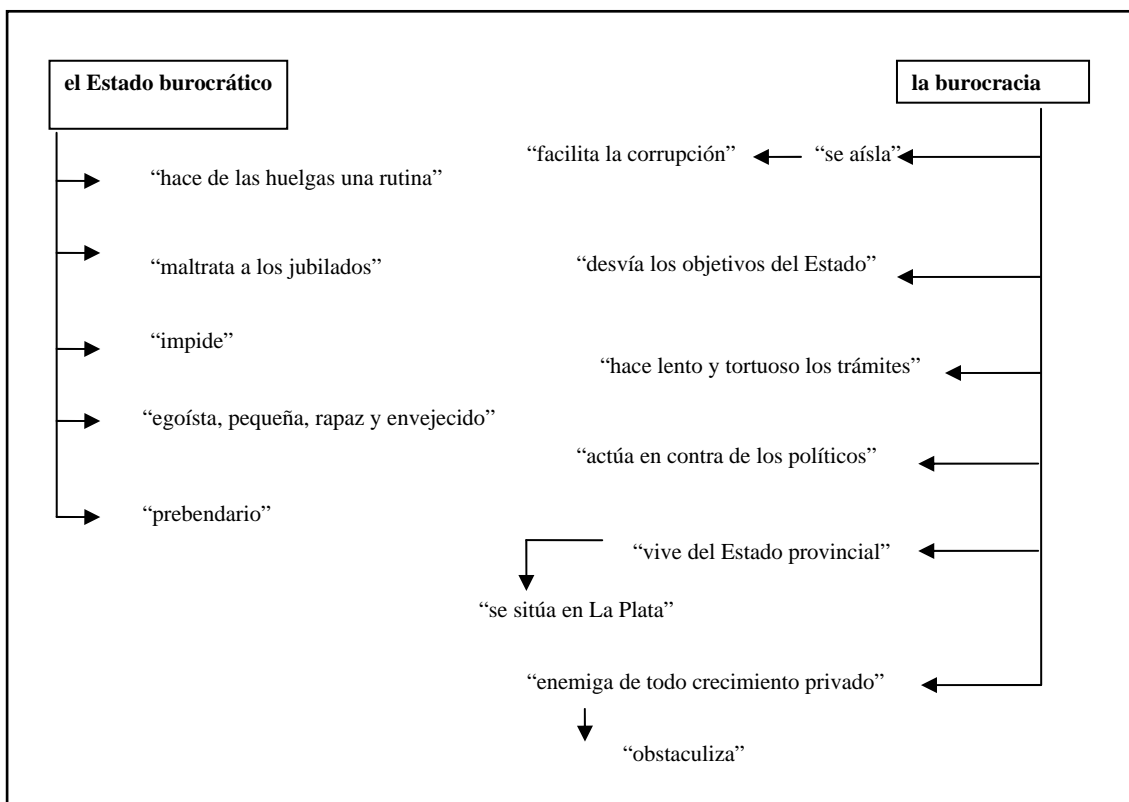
el Estado burocrático

"hace de las huelgas una rutina"

"maltrata a los jubilados"

"impide"

"egoísta, pequeña, rapaz y envejecido"

"prebendario"

la burocracia

"facilita la corrupción" "se aísla"

"desvía los objetivos del Estado"

"hace lento y tortuoso los trámites"

"actúa en contra de los políticos"

"vive del Estado provincial"

"se sitúa en La Plata"

"enemiga de todo crecimiento privado"

"obstaculiza"